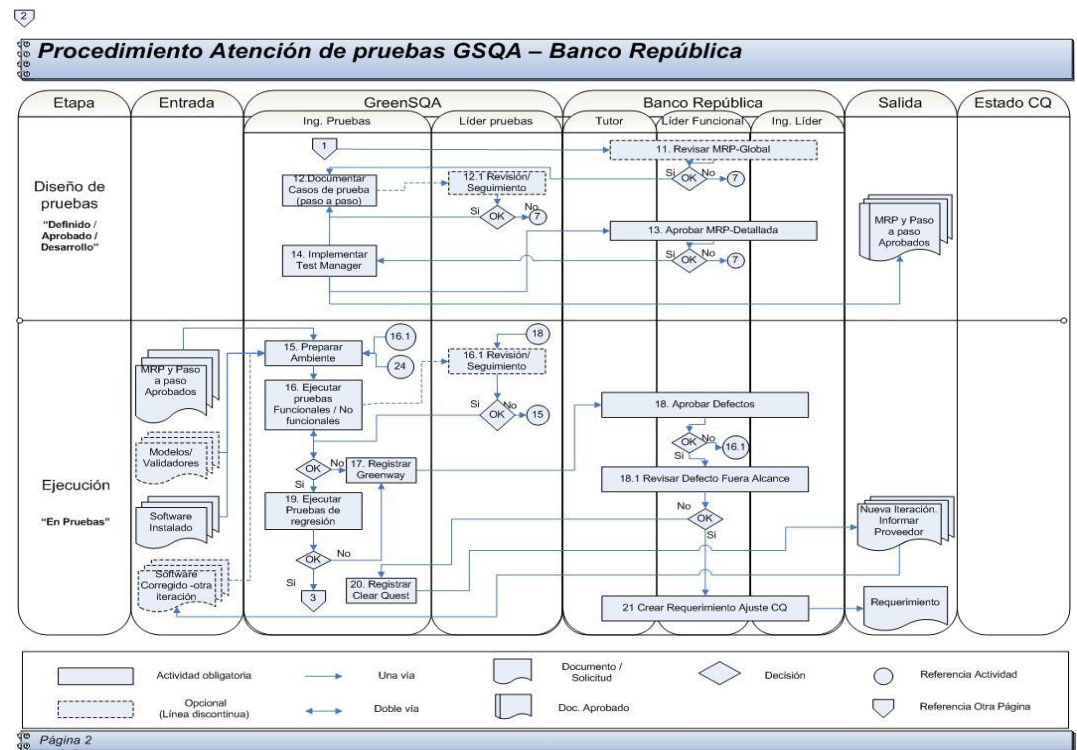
2

Procedimiento Atención de pruebas GSQA – Banco República

Etapa | Entrada | GreenSQA | Banco República | Salida | Estado CQ

Ing. Pruebas | Líder pruebas | Tutor | Líder Funcional | Ing. Líder

Diseño de pruebas
"Definido / Aprobado / Desarrollo"

1

11. Revisar MRP-Global

Si OK No 7

12.Documentar Casos de prueba (paso a paso)

12.1 Revisión/ Seguimiento

Si OK No 7

13. Aprobar MRP-Detallada

Si OK No 7

14. Implementar Test Manager

MRP y Paso a paso Aprobados

Ejecución
"En Pruebas"

MRP y Paso a paso Aprobados

Modelos/ Validadores

Software Instalado

Software Corregido -otra iteración

15. Preparar Ambiente

16.1

24

18

16.1 Revisión/ Seguimiento

16. Ejecutar pruebas Funcionales / No funcionales

Si OK No 15

18. Aprobar Defectos

OK No 16.1
Si

OK No 17. Registrar Greenway
Si

18.1 Revisar Defecto Fuera Alcance

19. Ejecutar Pruebas de regresión

No OK Si

Nueva Iteración. Informar Proveedor

OK No

Si

3

20. Registrar Clear Quest

21 Crear Requerimiento Ajuste CQ

Requerimiento

Actividad obligatoria | Una vía | Documento / Solicitud | Decisión | Referencia Actividad
Opcional (Línea discontinua) | Doble vía | Doc. Aprobado | Referencia Otra Página

Página 2